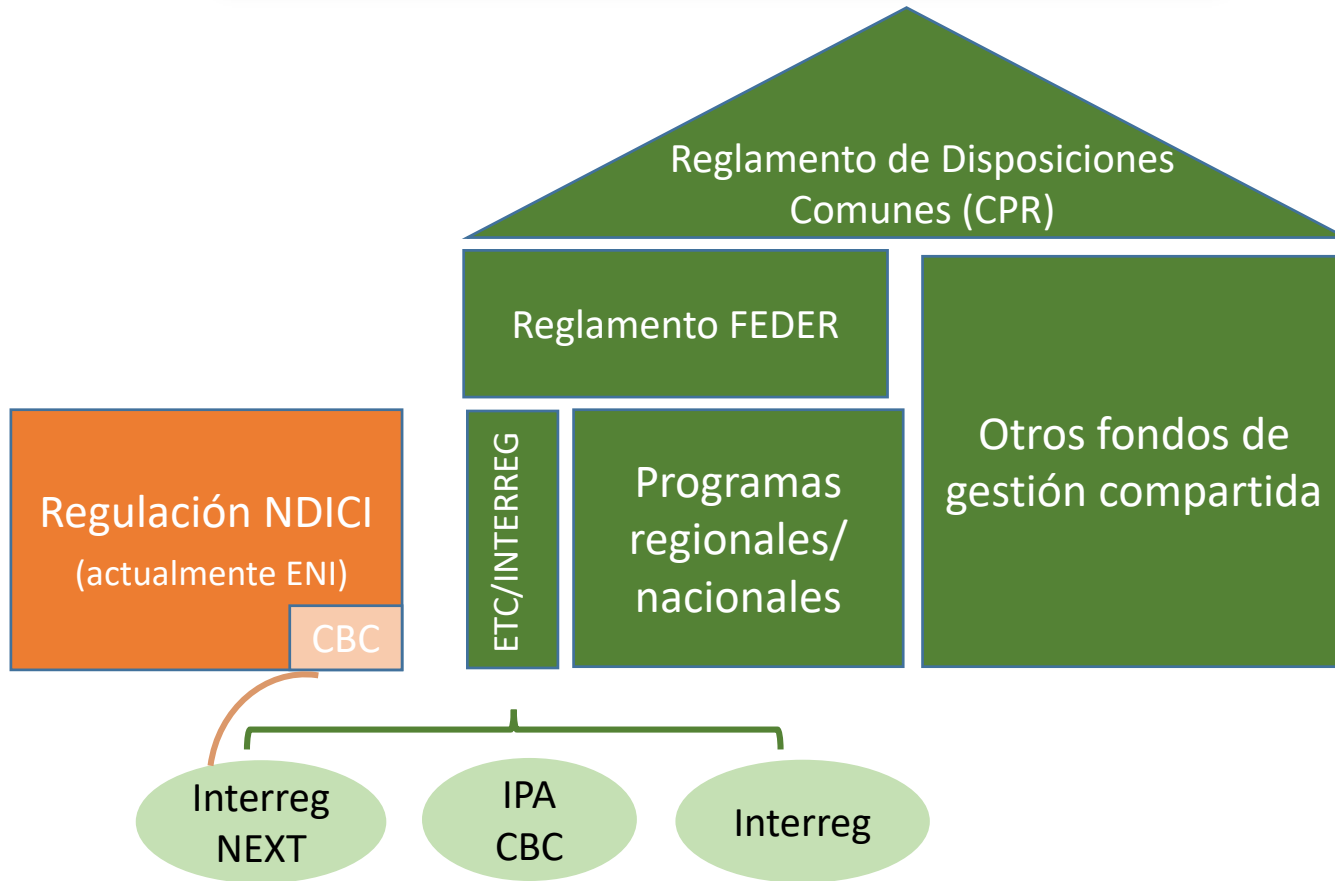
Reglamento de Disposiciones Comunes (CPR)

Reglamento FEDER

ETC/INTERREG

Programas regionales/ nacionales

Otros fondos de gestión compartida

Regulación NDICI
(actualmente ENI)

CBC

Interreg NEXT

IPA CBC

Interreg